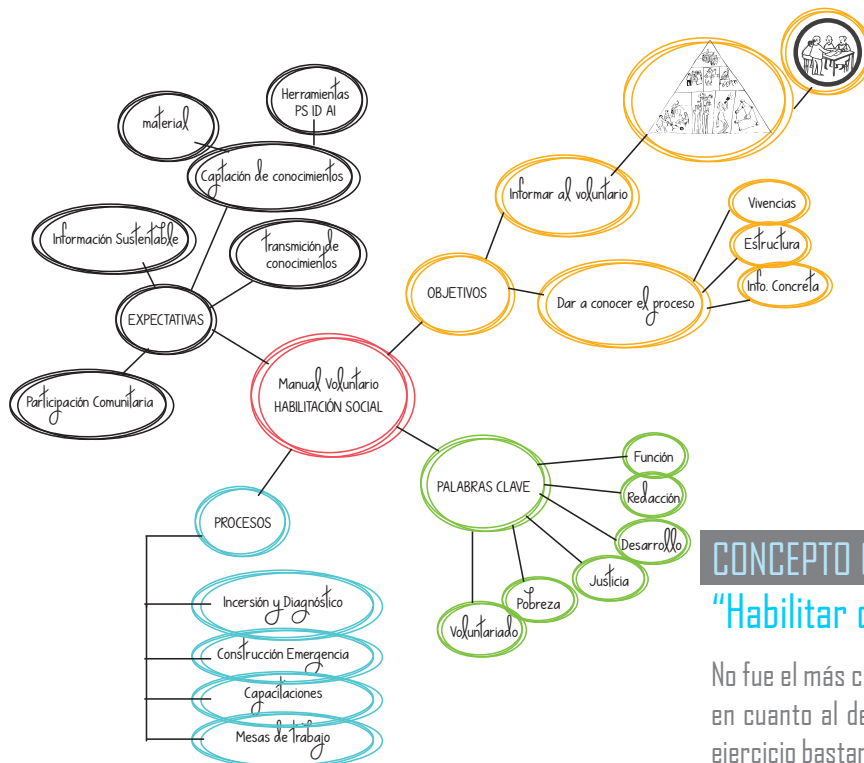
Herramientas PS ID AI

material

Captación de conocimientos

Información Sustentable

Transmición de conocimientos

EXPECTATIVAS

Participación Comunitaria

Manual Voluntario HABILITACIÓN SOCIAL

Informar al voluntario

OBJETIVOS

Dar a conocer el proceso

Vivencias

Estructura

Info. Concreta

PALABRAS CLAVE

Función

Redacción

Desarrollo

Justicia

Pobreza

Voluntariado

PROCESOS

Incersión y Diagnóstico

Construcción Emergencia

Capacitaciones

Mesas de Trabajo

CONCEPTO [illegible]

“Habilitar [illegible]

No fue el más c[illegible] en cuanto al de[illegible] ejercicio bastan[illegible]